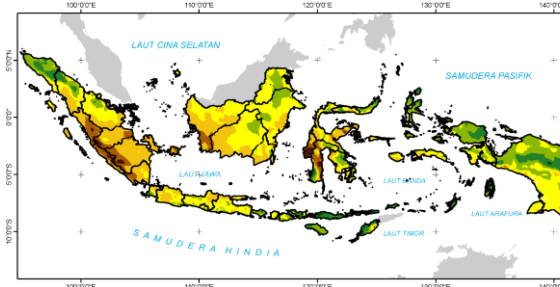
100°0'0"E
110°0'0"E
120°0'0"E
130°0'0"E
140°0'0"E
LAUT CINA SELATAN
SAMUDERA PASIFIK
5°0'0"N
0°0'0"
5°0'0"S
10°0'0"S
LAUT JAWA
LAUT BANDA
LAUT ARAFURA
LAUT TIMOR
SAMUDERA HINDIA
100°0'0"E
110°0'0"E
120°0'0"E
130°0'0"E
140°0'0"E